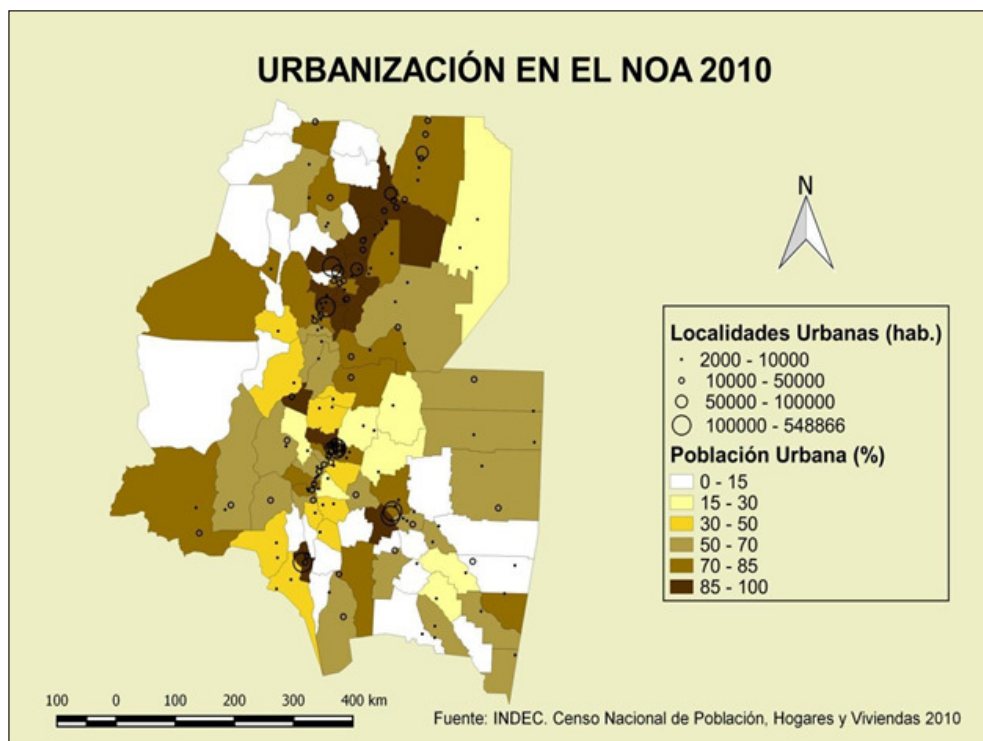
URBANIZACIÓN EN EL NOA 2010

N

Localidades Urbanas (hab.)
2000 - 10000
10000 - 50000
50000 - 100000
100000 - 548866

Población Urbana (%)
0 - 15
15 - 30
30 - 50
50 - 70
70 - 85
85 - 100

100 0 100 200 300 400 km

Fuente: INDEC. Censo Nacional de Población, Hogares y Viviendas 2010